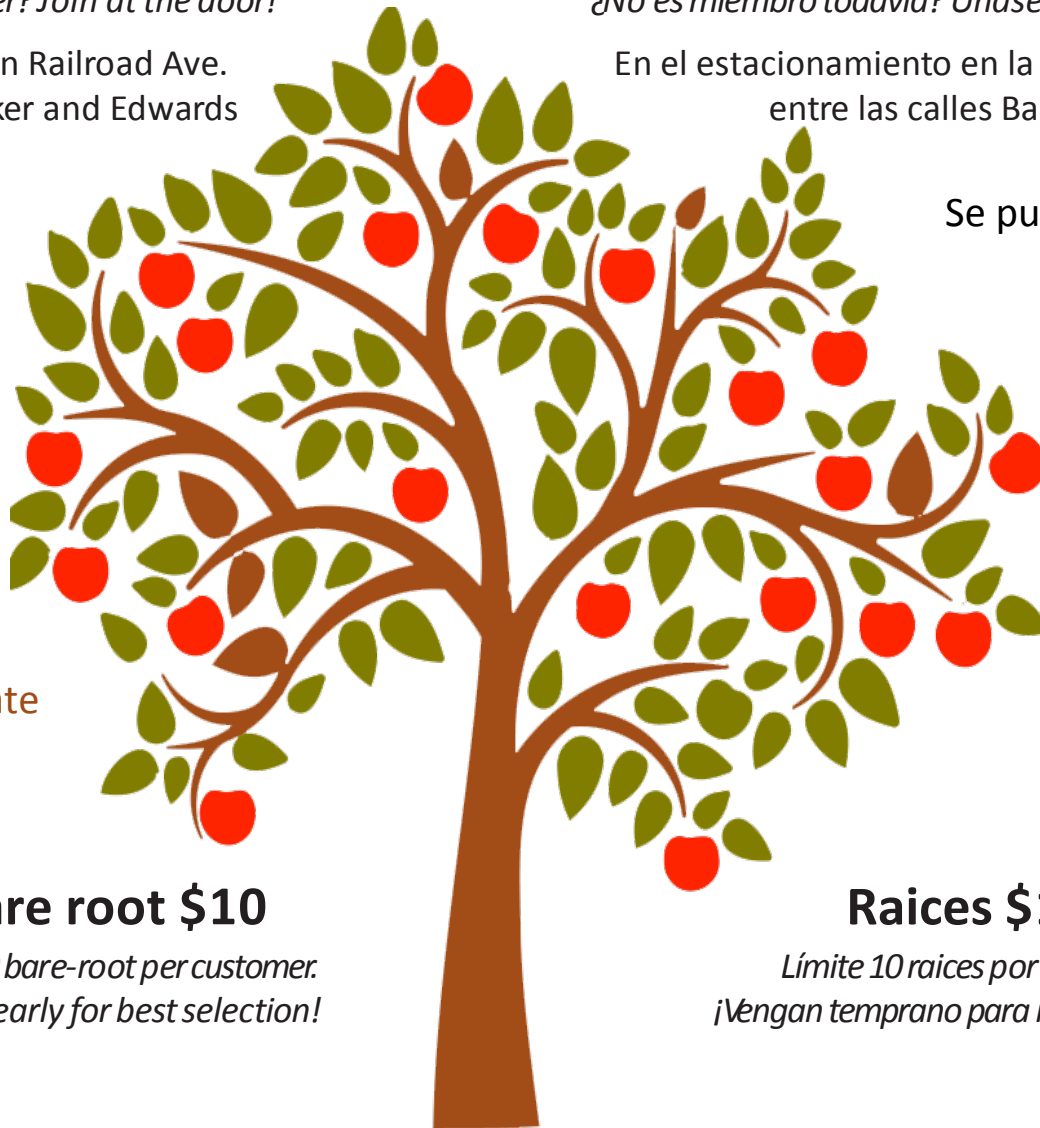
er? Join at the door!

n Railroad Ave.
ker and Edwards

te

are root $10
bare-root per customer.
early for best selection!

¿No es miembro todavía? Únase

En el estacionamiento en la
entre las calles Ba

Se pu

Raices $
Límite 10 raices por
¡Vengan temprano para